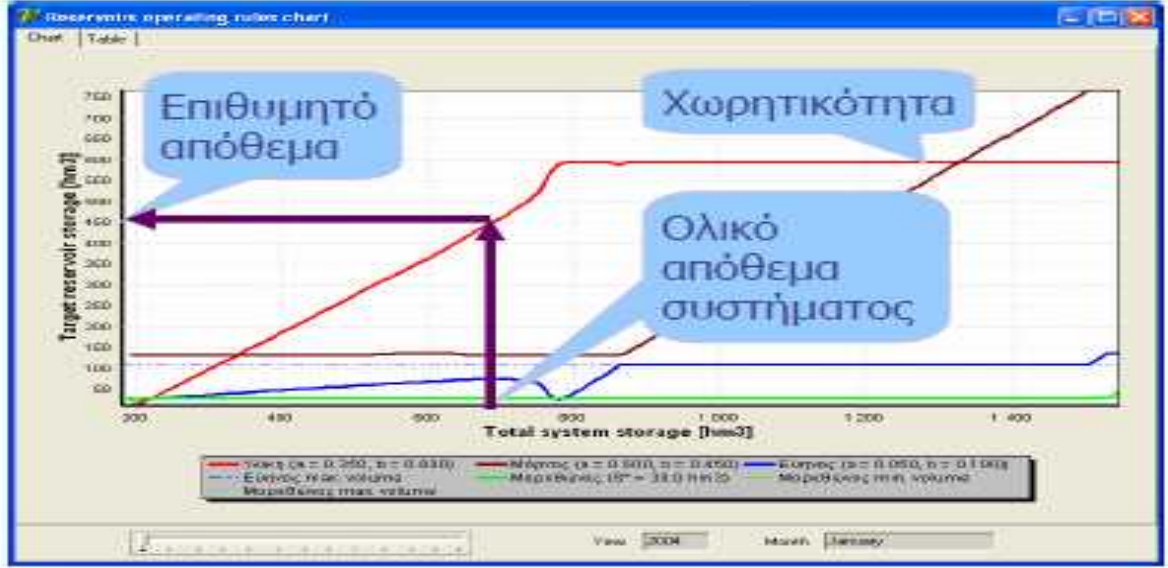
Reservoirs operating rules chart

Chart | Table

Επιθυμητό απόθεμα

Χωρητικότητα

Ολικό απόθεμα συστήματος

Target reservoir storage [hm3]

750
700
650
600
550
500
450
400
350
300
250
200
150
100
50

200
400
600
800
1 000
1 200
1 400

Total system storage [hm3]

Υλίκη (a = 0.350, b = 0.030)
Μόρνος (a = 0.600, b = 0.450)
Εύηνος (a = 0.050, b = 0.100)
Εύηνος max volume
Μαραθώνας (S* = 33.0 hm3)
Μαραθώνας min volume
Μαραθώνας max volume

Year 2004
Month January